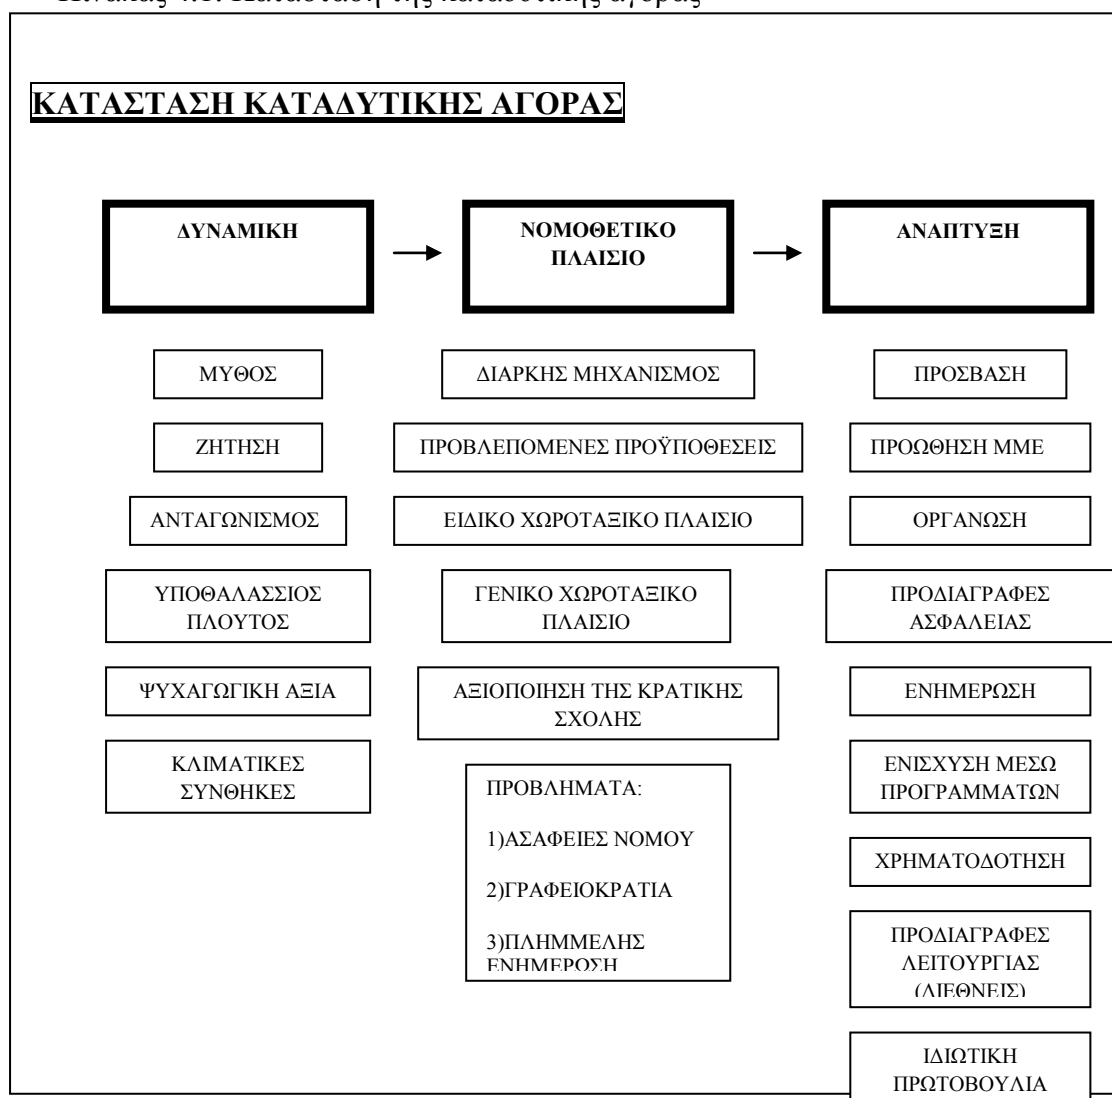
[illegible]

ΚΑΤΑΣΤΑΣΗ ΚΑΤΑΔΥΤΙΚΗΣ ΑΓΟΡΑΣ

ΔΥΝΑΜΙΚΗ

ΝΟΜΟΘΕΤΙΚΟ ΠΛΑΙΣΙΟ

ΑΝΑΠΤΥΞΗ

ΜΥΘΟΣ

ΖΗΤΗΣΗ

ΑΝΤΑΓΩΝΙΣΜΟΣ

ΥΠΟΘΑΛΑΣΣΙΟΣ ΠΛΟΥΤΟΣ

ΨΥΧΑΓΩΓΙΚΗ ΑΞΙΑ

ΚΛΙΜΑΤΙΚΕΣ ΣΥΝΘΗΚΕΣ

ΔΙΑΡΚΗΣ ΜΗΧΑΝΙΣΜΟΣ

ΠΡΟΒΛΕΠΟΜΕΝΕΣ ΠΡΟΫΠΟΘΕΣΕΙΣ

ΕΙΔΙΚΟ ΧΩΡΟΤΑΞΙΚΟ ΠΛΑΙΣΙΟ

ΓΕΝΙΚΟ ΧΩΡΟΤΑΞΙΚΟ ΠΛΑΙΣΙΟ

ΑΞΙΟΠΟΙΗΣΗ ΤΗΣ ΚΡΑΤΙΚΗΣ ΣΧΟΛΗΣ

ΠΡΟΒΛΗΜΑΤΑ:

1)ΑΣΑΦΕΙΕΣ ΝΟΜΟΥ

2)ΓΡΑΦΕΙΟΚΡΑΤΙΑ

3)ΠΛΗΜΜΕΛΗΣ ΕΝΗΜΕΡΟΣΗ

ΠΡΟΣΒΑΣΗ

ΠΡΟΩΘΗΣΗ ΜΜΕ

ΟΡΓΑΝΩΣΗ

ΠΡΟΔΙΑΓΡΑΦΕΣ ΑΣΦΑΛΕΙΑΣ

ΕΝΗΜΕΡΩΣΗ

ΕΝΙΣΧΥΣΗ ΜΕΣΩ ΠΡΟΓΡΑΜΜΑΤΩΝ

ΧΡΗΜΑΤΟΔΟΤΗΣΗ

ΠΡΟΔΙΑΓΡΑΦΕΣ ΛΕΙΤΟΥΡΓΙΑΣ (ΔΙΕΘΝΕΙΣ)

ΙΔΙΩΤΙΚΗ ΠΡΩΤΟΒΟΥΛΙΑ